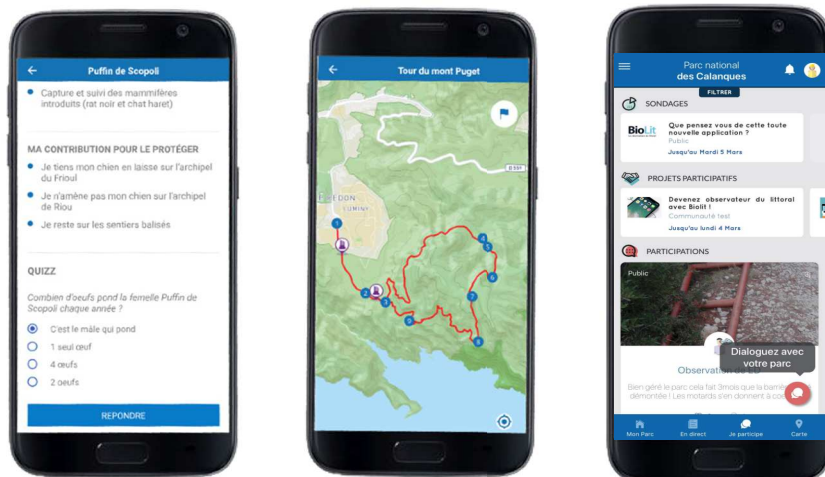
Puffin de Scopoli

Capture et suivi des mammifères introduits (rat noir et chat haret)

MA CONTRIBUTION POUR LE PROTÉGER

Je tiens mon chien en laisse sur l'archipel du Frioul

Je n'amène pas mon chien sur l'archipel de Riou

Je reste sur les sentiers balisés

QUIZZ

Combien d'oeufs pond la femelle Puffin de Scopoli chaque année ?

C'est le mâle qui pond

1 seul œuf

4 œufs

2 oeufs

REPONDRE

Tour du mont Puget

1

2

3

4

5

6

7

8

9

Parc national des Calanques

FILTRER

SONDAGES

BioLit

Que pensez vous de cette toute nouvelle application ?

Public

Jusqu'au Mardi 5 Mars

PROJETS PARTICIPATIFS

Devenez observateur du littoral avec Biolit !

Communauté test

Jusqu'au lundi 4 Mars

PARTICIPATIONS

Public

Observation

Dialoguez avec votre parc

Bien gêné le parc cela fait 3mois que la barrière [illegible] démontée ! Les motards s'en donnent à co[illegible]

Mon Parc

En direct

Je participe

Carte